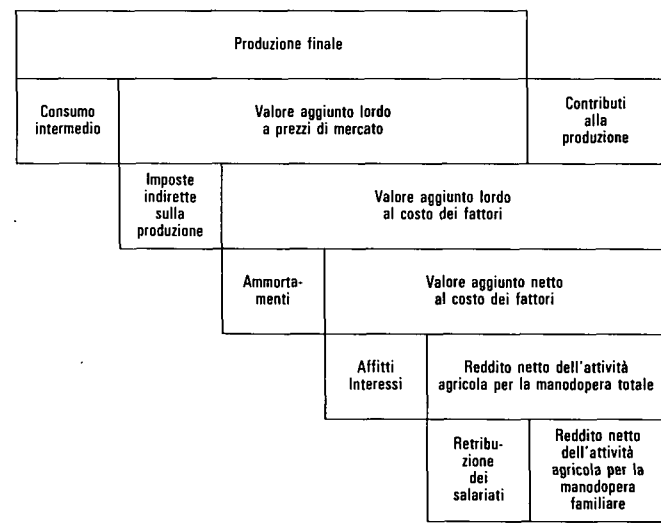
Produzione finale

Consumo intermedio

Valore aggiunto lordo a prezzi di mercato

Contributi alla produzione

Imposte indirette sulla produzione

Valore aggiunto lordo al costo dei fattori

Ammortamenti

Valore aggiunto netto al costo dei fattori

Affitti Interessi

Reddito netto dell'attività agricola per la manodopera totale

Retribuzione dei salariati

Reddito netto dell'attività agricola per la manodopera familiare